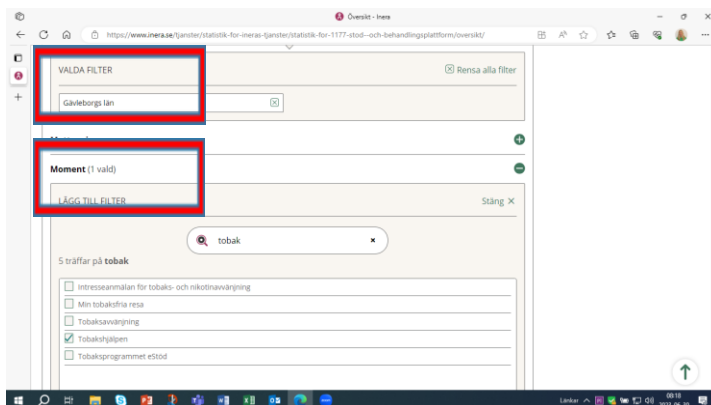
Översikt - Inera

https://www.inera.se/tjanster/statistik-for-ineras-tjanster/statistik-for-1177-stod--och-behandlingsplattform/oversikt/

VALDA FILTER

Rensa alla filter

Gävleborgs län

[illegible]

Moment (1 vald)

LÄGG TILL FILTER

Stäng ×

tobak

×

5 träffar på **tobak**

Intresseanmälan för tobaks- och nikotinavvänjning

Min tobaksfria resa

Tobaksavvänjning

Tobakshjälpen

Tobaksprogrammet eStöd

Länkar

08:18

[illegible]